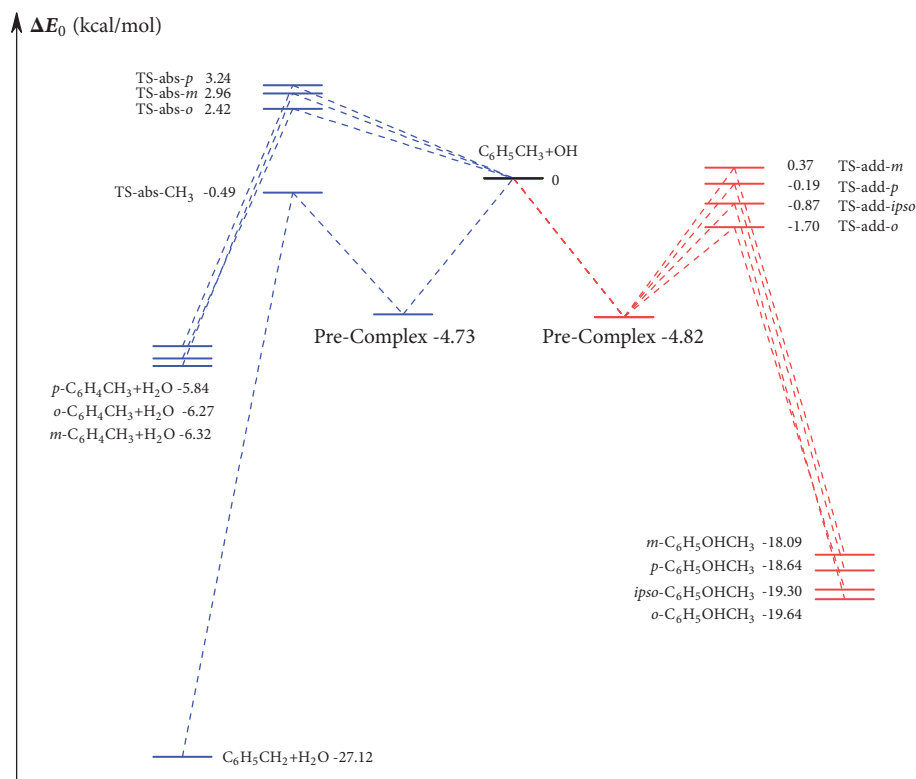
$\Delta E_0$ (kcal/mol)

TS-abs-*p* 3.24
TS-abs-*m* 2.96
TS-abs-*o* 2.42

TS-abs-$CH_3$ -0.49

$C_6H_5CH_3$+OH
0

0.37 TS-add-*m*
-0.19 TS-add-*p*
-0.87 TS-add-*ipso*
-1.70 TS-add-*o*

Pre-Complex -4.73

Pre-Complex -4.82

*p*-$C_6H_4CH_3$+$H_2O$ -5.84
*o*-$C_6H_4CH_3$+$H_2O$ -6.27
*m*-$C_6H_4CH_3$+$H_2O$ -6.32

*m*-$C_6H_5OHCH_3$ -18.09
*p*-$C_6H_5OHCH_3$ -18.64
*ipso*-$C_6H_5OHCH_3$ -19.30
*o*-$C_6H_5OHCH_3$ -19.64

$C_6H_5CH_2$+$H_2O$ -27.12